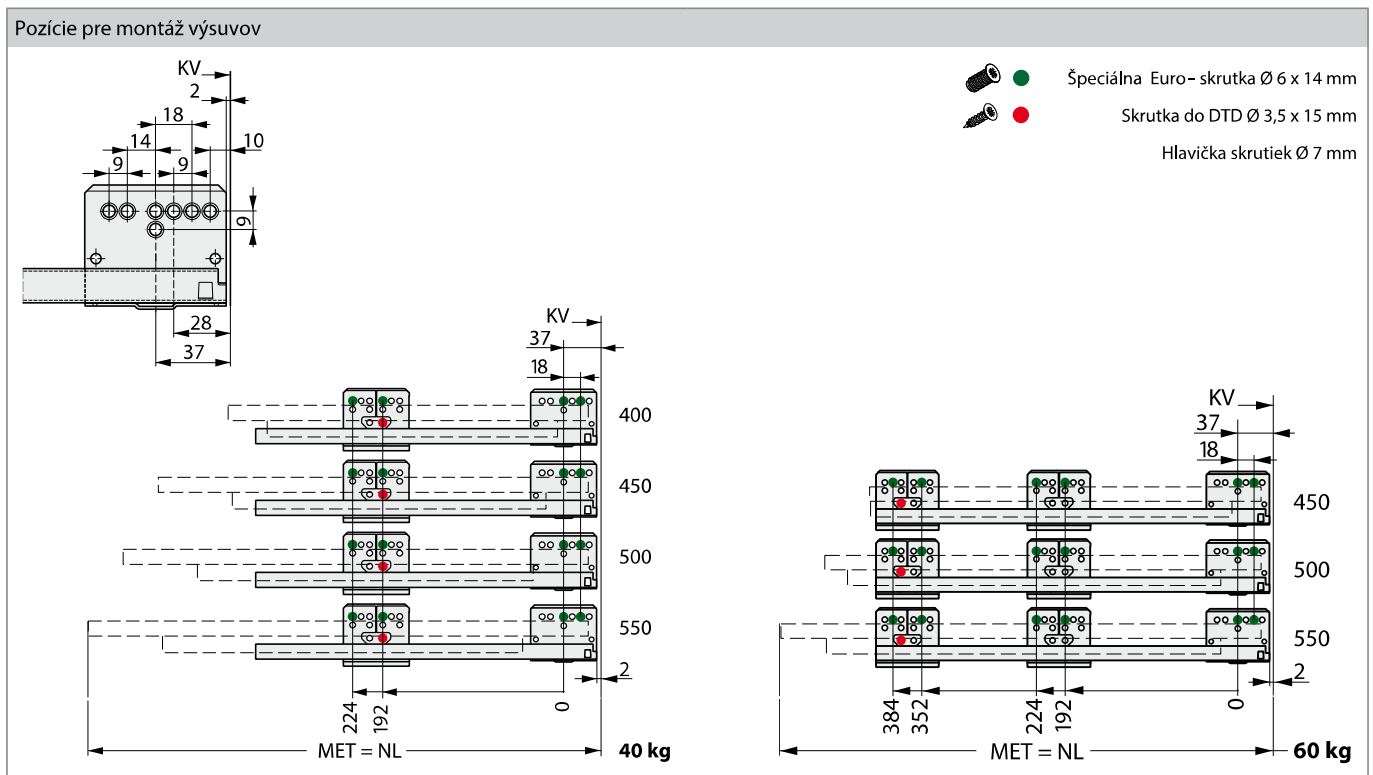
Pozície pre montáž výsuvov

KV
2
18
14
9
9
10
9
28
37

Špeciálna Euro- skrutka Ø 6 x 14 mm
Skrutka do DTD Ø 3,5 x 15 mm
Hlavička skrutiek Ø 7 mm

KV
37
18
400
450
500
550
2
224
192
0
MET = NL
40 kg

KV
37
18
450
500
550
2
384
352
224
192
0
MET = NL
60 kg